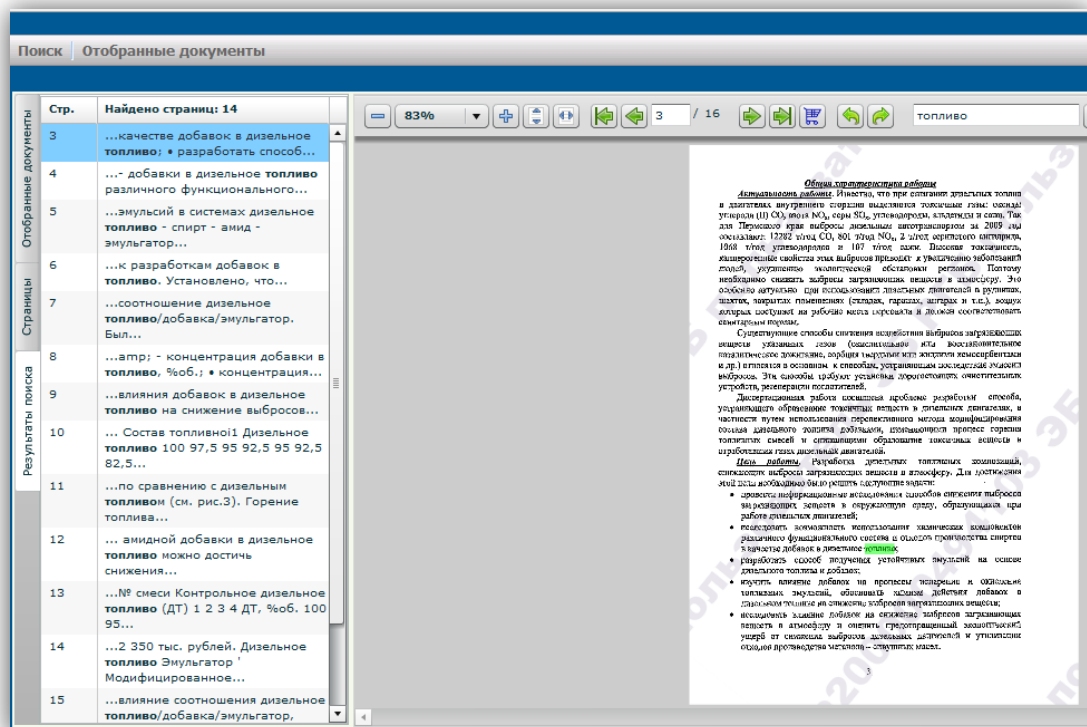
Поиск | Отобранные документы

Отобранные документы

Страницы

Результаты поиска

| Стр. | Найдено страниц: 14 |
|---|---|
| 3 | ...качестве добавок в дизельное **топливо**; • разработать способ... |
| 4 | ...- добавки в дизельное **топливо** различного функционального... |
| 5 | ...эмульсий в системах дизельное **топливо** - спирт - амид - эмульгатор... |
| 6 | ...к разработкам добавок в **топливо**. Установлено, что... |
| 7 | ...соотношение дизельное **топливо**/добавка/эмульгатор. Был... |
| 8 | ...amp; - концентрация добавки в **топливо**, %об.; • концентрация... |
| 9 | ...влияния добавок в дизельное **топливо** на снижение выбросов... |
| 10 | ... Состав топливной1 Дизельное **топливо** 100 97,5 95 92,5 95 92,5 82,5... |
| 11 | ...по сравнению с дизельным **топливо**м (см. рис.3). Горение топлива... |
| 12 | ... амидной добавки в дизельное **топливо** можно достичь снижения... |
| 13 | ...№ смеси Контрольное дизельное **топливо** (ДТ) 1 2 3 4 ДТ, %об. 100 95... |
| 14 | ...2 350 тыс. рублей. Дизельное **топливо** Эмульгатор ' Модифицированное... |
| 15 | ...влияние соотношения дизельное **топливо**/добавка/эмульгатор, |

83% 3 / 16 топливо

Общая характеристика работы

Актуальность работы. Известно, что при сжигании дизельных топлив в двигателях внутреннего сгорания выделяются токсичные газы: оксиды углерода (II) CO, азота $NO_x$, серы $SO_x$, углеводороды, альдегиды и сажа. Так для Пермского края выбросы дизельным автотранспортом за 2009 год составляют: 12282 т/год CO, 801 т/год $NO_x$, 2 т/год сернистого ангидрида, 1068 т/год углеводородов и 107 т/год сажи. Высокие токсичность, канцерогенные свойства этих выбросов приводят к увеличению заболеваний людей, ухудшению экологической обстановки регионов. Поэтому необходимо снижать выбросы загрязняющих веществ в атмосферу. Это особенно актуально при использовании дизельных двигателей в рудниках, шахтах, закрытых помещениях (складах, гаражах, ангарах и т.п.), воздух которых поступает на рабочие места персонала и должен соответствовать санитарным нормам.

Существующие способы снижения воздействия выбросов загрязняющих веществ указанных газов (окислительное или восстановительное каталитическое дожигание, сорбция твердыми или жидкими хемосорбентами и др.) относятся в основном к способам, устраняющим последствия эмиссии выбросов. Эти способы требуют установки дорогостоящих очистительных устройств, регенерации поглотителей.

Диссертационная работа посвящена проблеме разработки способа, устраняющего образование токсичных веществ в дизельных двигателях, в частности путем использования перспективного метода модифицирования состава дизельного топлива добавками, изменяющими процесс горения топливных смесей и снижающими образование токсичных веществ в отработанных газах дизельных двигателей.

Цель работы. Разработка дизельных топливных композиций, снижающих выбросы загрязняющих веществ в атмосферу. Для достижения этой цели необходимо было решить следующие задачи:

• провести информационные исследования способов снижения выбросов загрязняющих веществ в окружающую среду, образующихся при работе дизельных двигателей;

• исследовать возможность использования химических компонентов различного функционального состава и отходов производства спиртов в качестве добавок в дизельное топливо;

• разработать способ получения устойчивых эмульсий на основе дизельного топлива и добавок;

• изучить влияние добавок на процессы испарения и окисления топливных эмульсий, обеспечить влияние действия добавок в дизельном топливе на снижение выбросов загрязняющих веществ;

• исследовать влияние добавок на снижение выбросов загрязняющих веществ в атмосферу и оценить предотвращенный экологический ущерб от снижения выбросов дизельных двигателей и утилизации отходов производства метанола – сивушных масел.

3